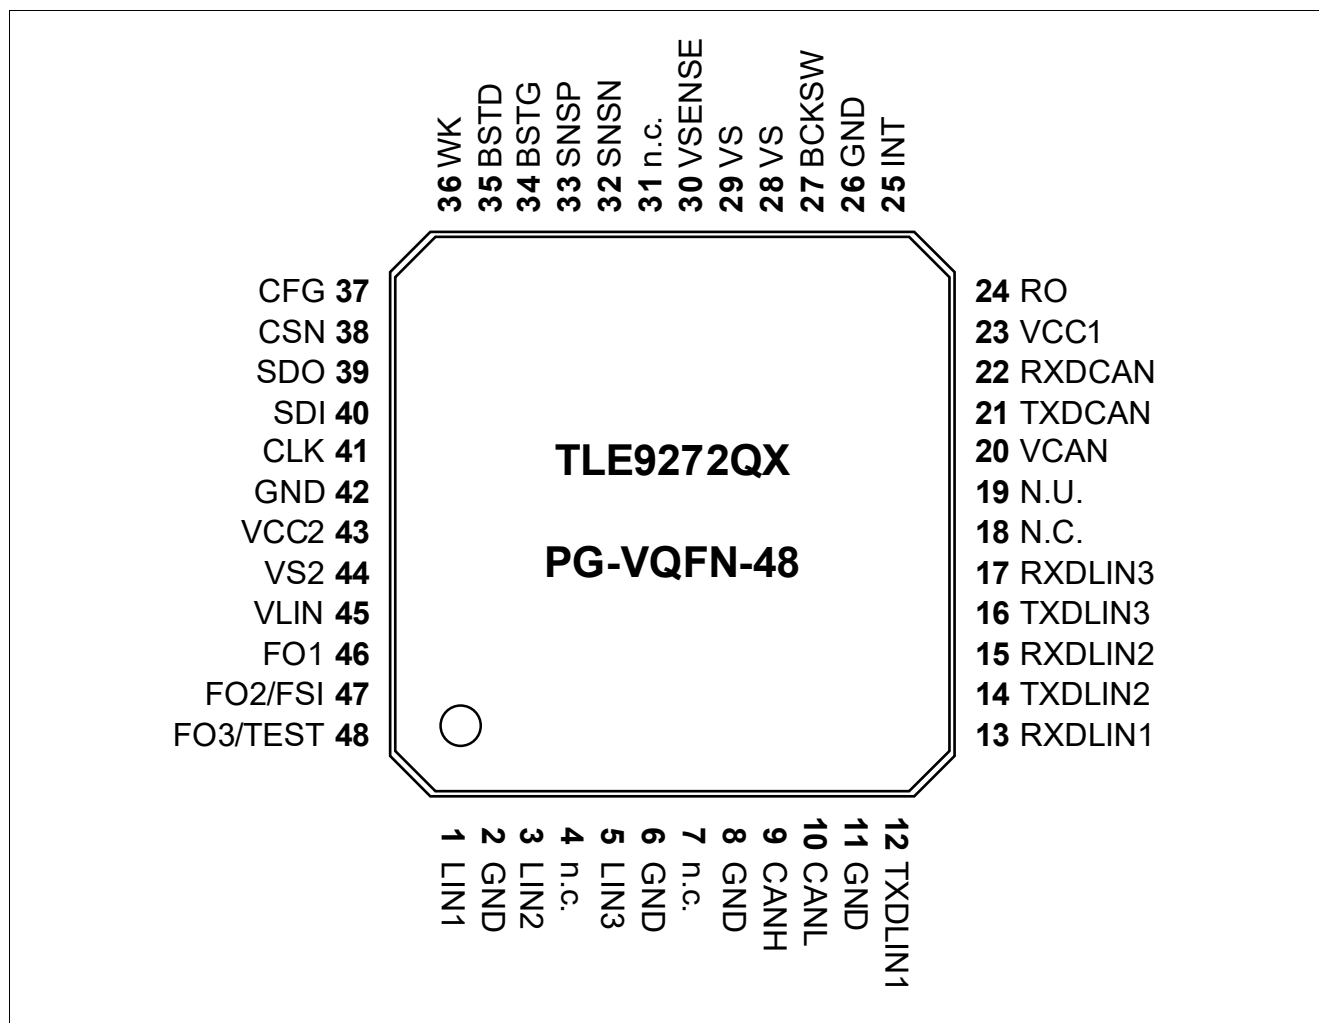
36 WK
35 BSTD
34 BSTG
33 SNSP
32 SNSN
31 n.c.
30 VSENSE
29 VS
28 VS
27 BCKSW
26 GND
25 INT

CFG 37
CSN 38
SDO 39
SDI 40
CLK 41
GND 42
VCC2 43
VS2 44
VLIN 45
FO1 46
FO2/FSI 47
FO3/TEST 48

TLE9272QX

PG-VQFN-48

24 RO
23 VCC1
22 RXDCAN
21 TXDCAN
20 VCAN
19 N.U.
18 N.C.
17 RXDLIN3
16 TXDLIN3
15 RXDLIN2
14 TXDLIN2
13 RXDLIN1

1 LIN1
2 GND
3 LIN2
4 n.c.
5 LIN3
6 GND
7 n.c.
8 GND
9 CANH
10 CANL
11 GND
12 TXDLIN1